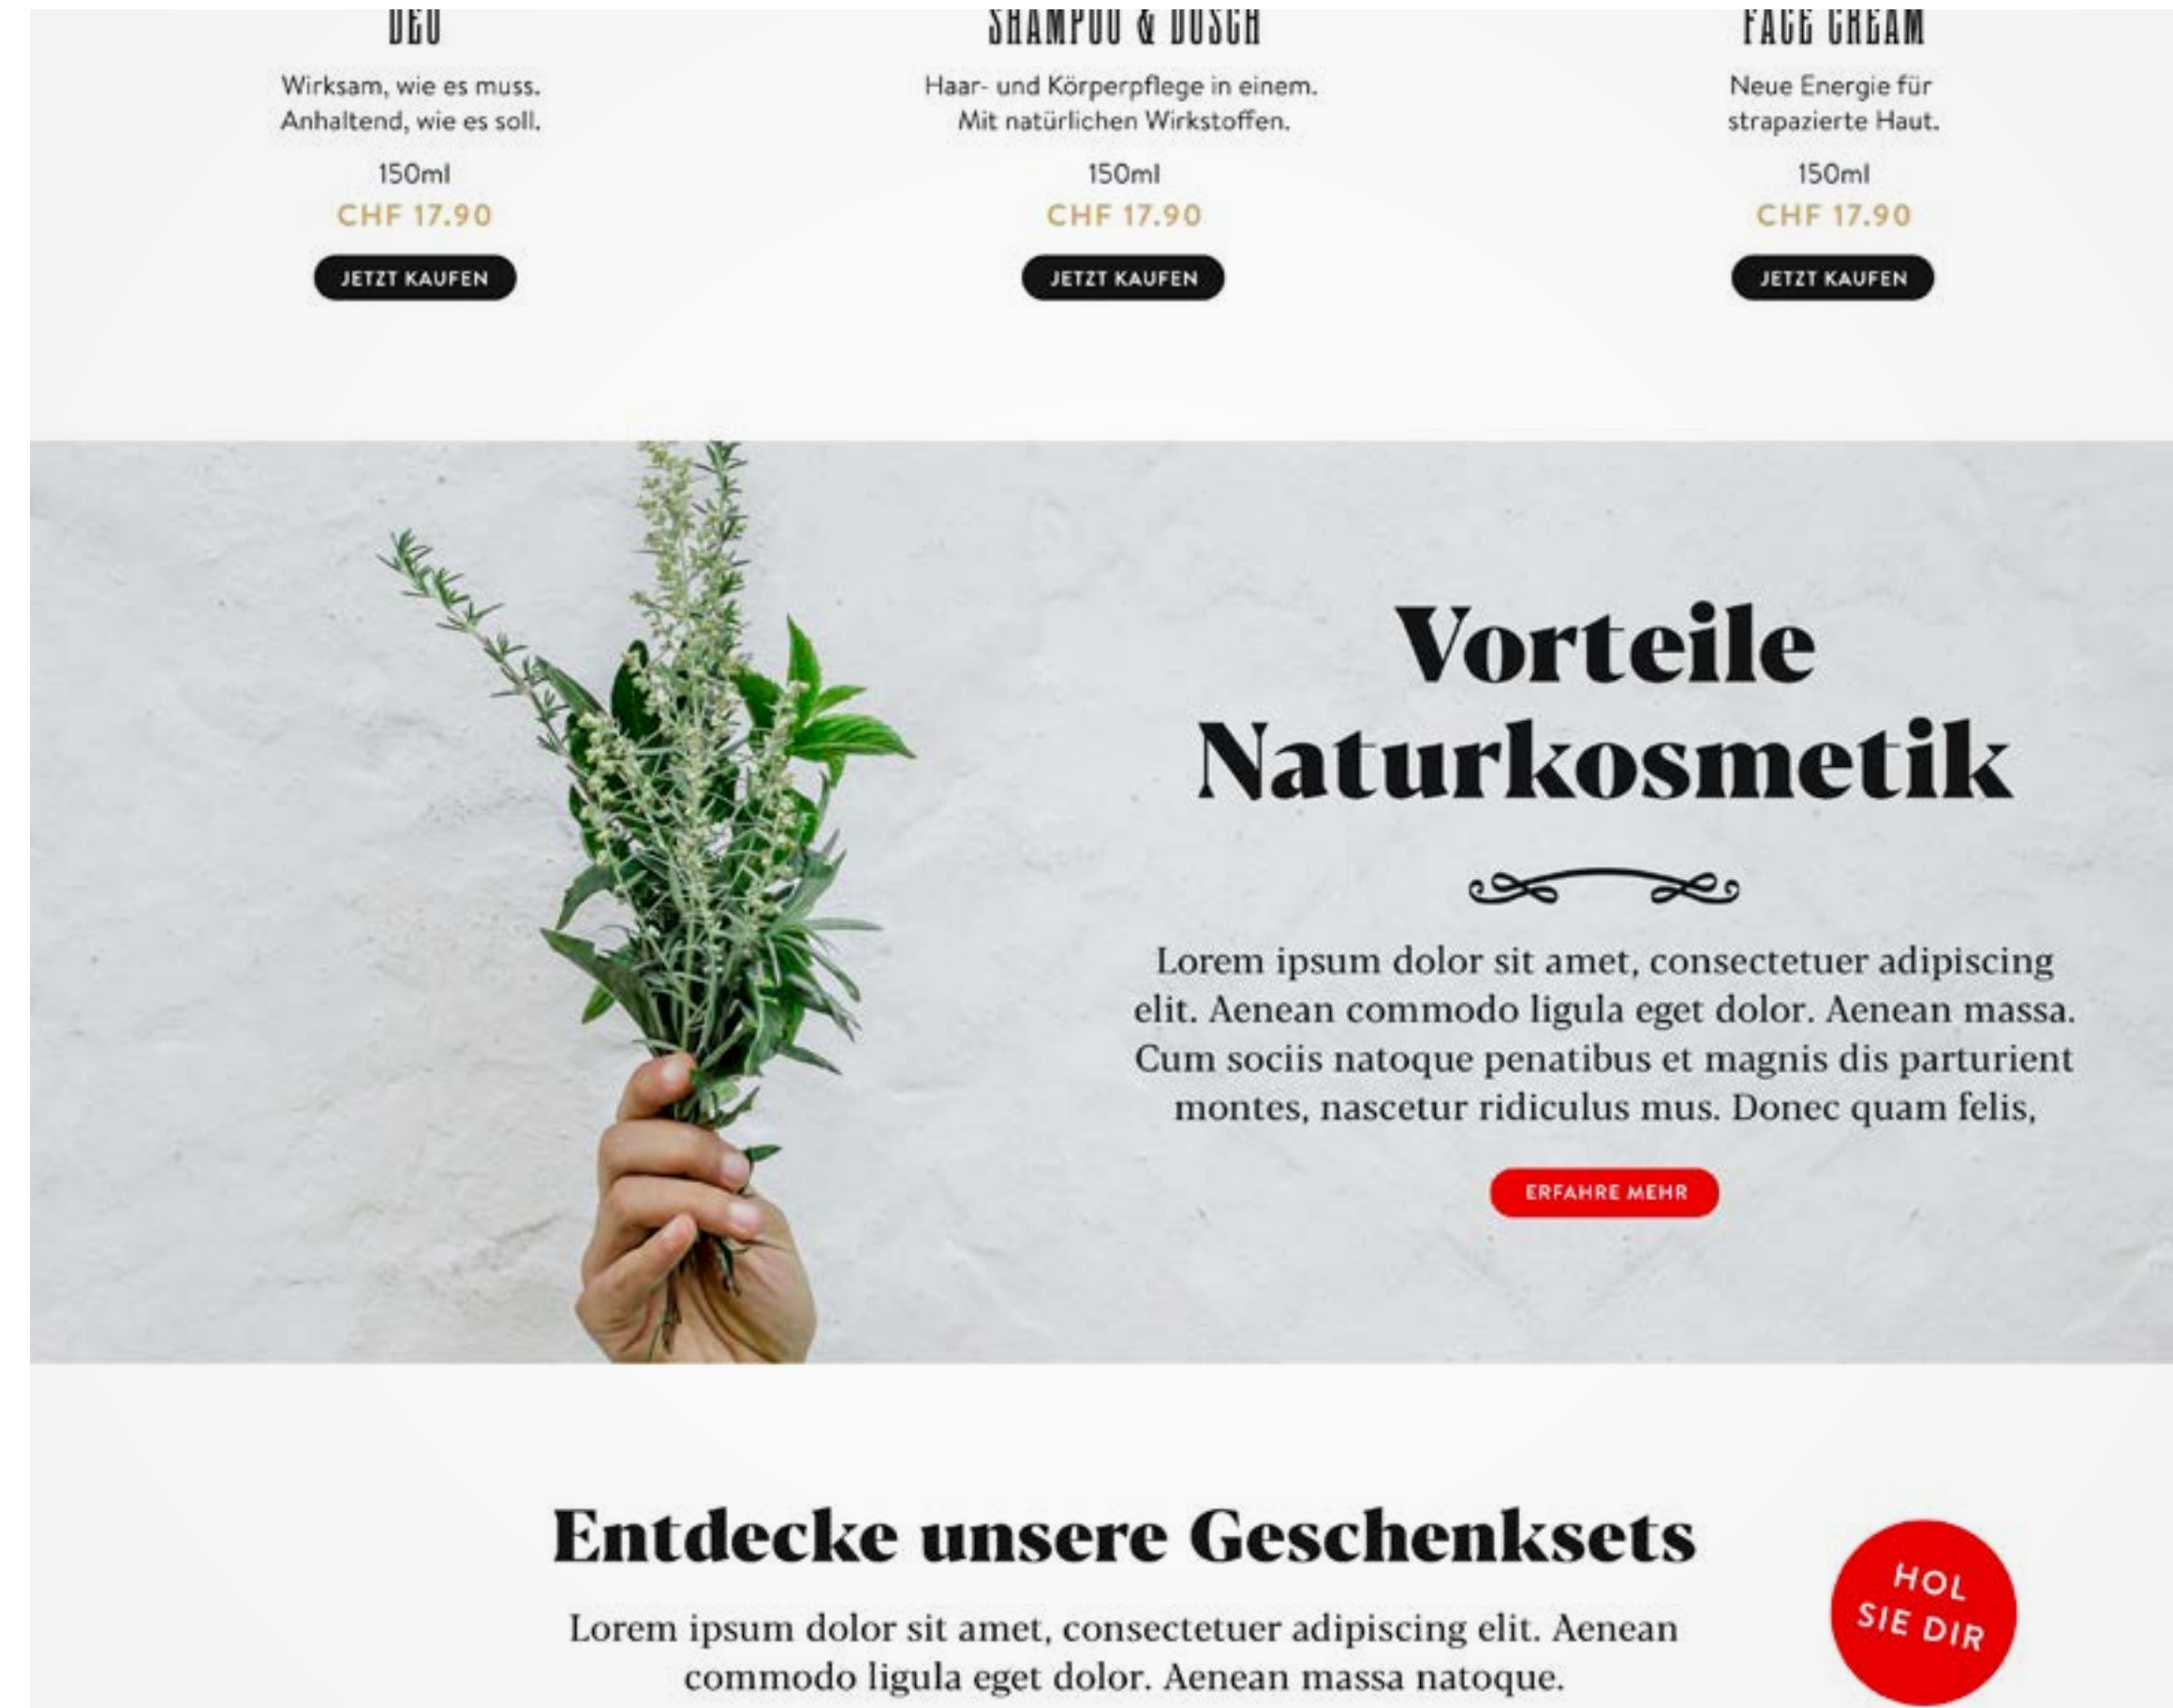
DEO

Wirksam, wie es muss. Anhaltend, wie es soll.

150ml

CHF 17.90

JETZT KAUFEN

SHAMPOO & DUSCH

Haar- und Körperpflege in einem. Mit natürlichen Wirkstoffen.

150ml

CHF 17.90

JETZT KAUFEN

FACE CREAM

Neue Energie für strapazierte Haut.

150ml

CHF 17.90

JETZT KAUFEN

Vorteile Naturkosmetik

Lorem ipsum dolor sit amet, consectetuer adipiscing elit. Aenean commodo ligula eget dolor. Aenean massa. Cum sociis natoque penatibus et magnis dis parturient montes, nascetur ridiculus mus. Donec quam felis,

ERFAHRE MEHR

Entdecke unsere Geschenksets

Lorem ipsum dolor sit amet, consectetuer adipiscing elit. Aenean commodo ligula eget dolor. Aenean massa natoque.

HOL SIE DIR